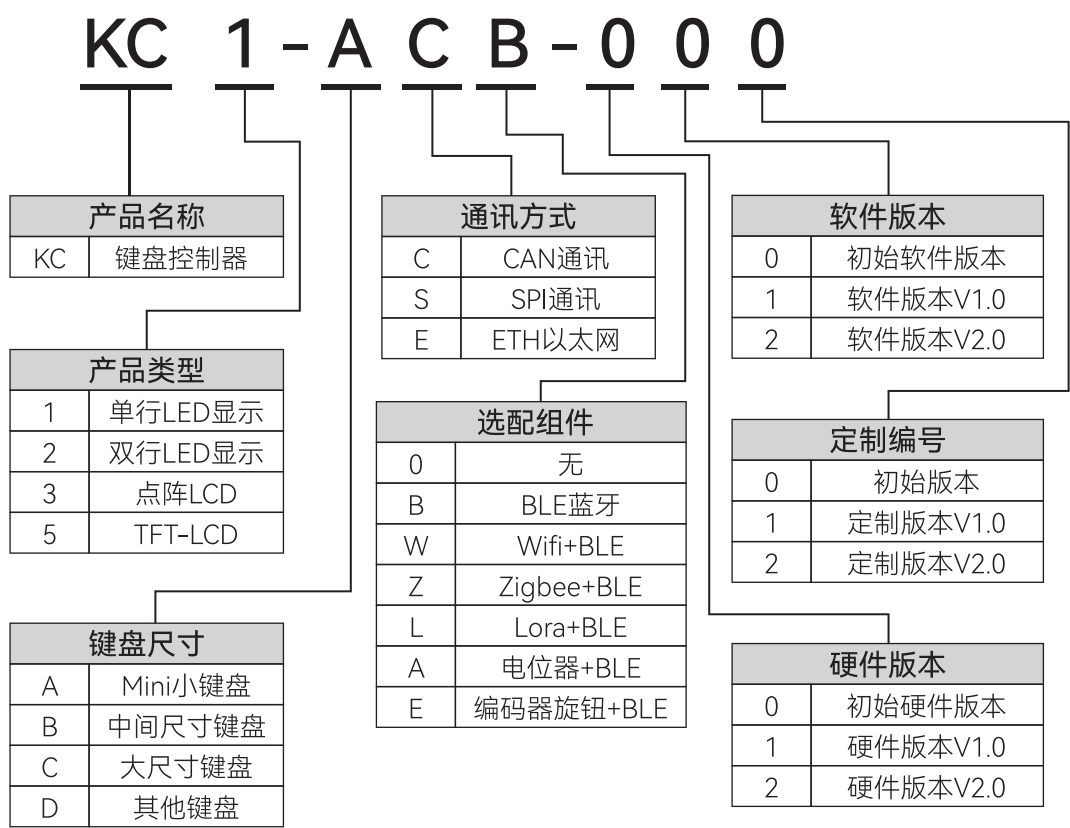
KC 1 - A C B - 0 0 0

| 产品名称 | |
|---|---|
| KC | 键盘控制器 |

| 产品类型 | |
|---|---|
| 1 | 单行LED显示 |
| 2 | 双行LED显示 |
| 3 | 点阵LCD |
| 5 | TFT-LCD |

| 键盘尺寸 | |
|---|---|
| A | Mini小键盘 |
| B | 中间尺寸键盘 |
| C | 大尺寸键盘 |
| D | 其他键盘 |

| 通讯方式 | |
|---|---|
| C | CAN通讯 |
| S | SPI通讯 |
| E | ETH以太网 |

| 选配组件 | |
|---|---|
| 0 | 无 |
| B | BLE蓝牙 |
| W | Wifi+BLE |
| Z | Zigbee+BLE |
| L | Lora+BLE |
| A | 电位器+BLE |
| E | 编码器旋钮+BLE |

| 软件版本 | |
|---|---|
| 0 | 初始软件版本 |
| 1 | 软件版本V1.0 |
| 2 | 软件版本V2.0 |

| 定制编号 | |
|---|---|
| 0 | 初始版本 |
| 1 | 定制版本V1.0 |
| 2 | 定制版本V2.0 |

| 硬件版本 | |
|---|---|
| 0 | 初始硬件版本 |
| 1 | 硬件版本V1.0 |
| 2 | 硬件版本V2.0 |